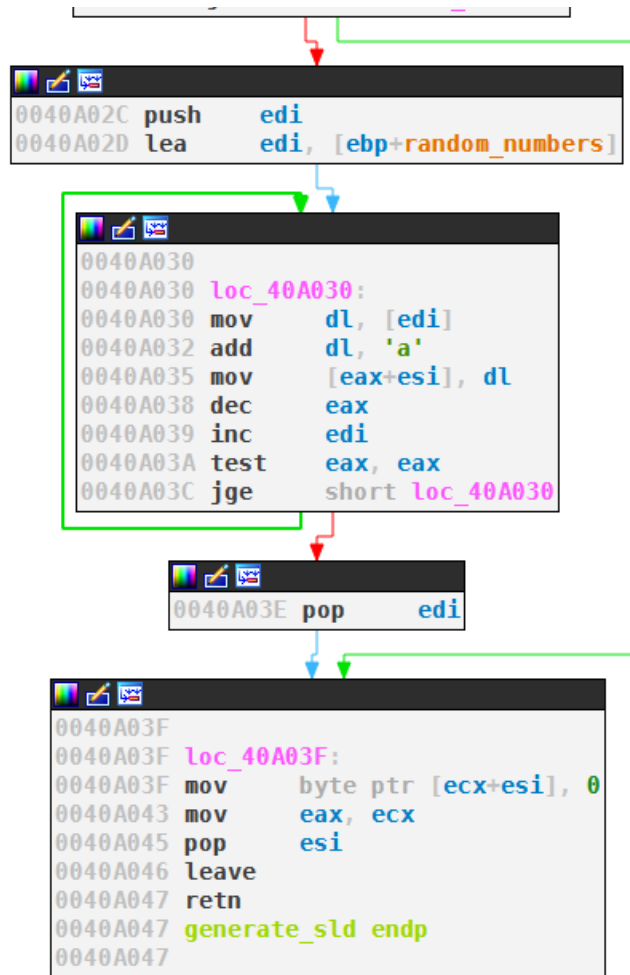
0040A02C push edi
0040A02D lea edi, [ebp+random_numbers]

0040A030
0040A030 loc_40A030:
0040A030 mov dl, [edi]
0040A032 add dl, 'a'
0040A035 mov [eax+esi], dl
0040A038 dec eax
0040A039 inc edi
0040A03A test eax, eax
0040A03C jge short loc_40A030

0040A03E pop edi

0040A03F
0040A03F loc_40A03F:
0040A03F mov byte ptr [ecx+esi], 0
0040A043 mov eax, ecx
0040A045 pop esi
0040A046 leave
0040A047 retn
0040A047 generate_sld endp
0040A047